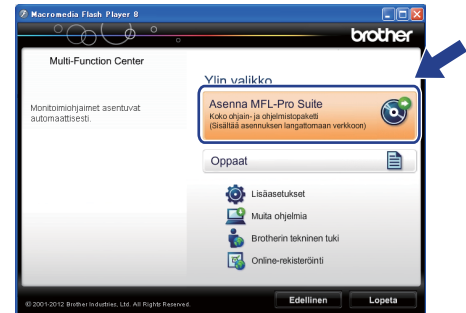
Macromedia Flash Player 8

brother

Multi-Function Center

Monitoimiohjaimet asentuvat automaattisesti.

Ylin valikko

Asenna MFL-Pro Suite
Koko ohjain- ja ohjelmistopaketti
(Sisältää asennuksen langattomaan verkkoon)

Oppaat

Lisäasetukset

Muita ohjelmia

Brotherin tekninen tuki

Online-rekisteröinti

© 2001-2012 Brother Industries, Ltd. All Rights Reserved.

Edellinen

Lopeta